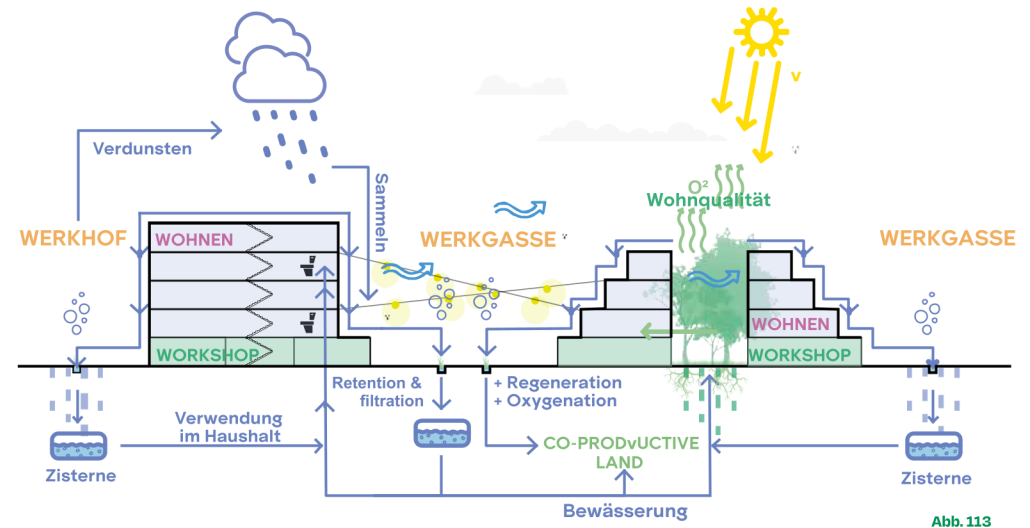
Verdunsten

Sammeln

WERKHOF

WOHNEN

WORKSHOP

WERKGASSE

$O^2$
Wohnqualität

WERKGASSE

WOHNEN

WORKSHOP

Retention & filtration

+ Regeneration
+ Oxygenation

Verwendung im Haushalt

CO-PRODvUCTIVE LAND

Zisterne

Zisterne

Bewässerung

Abb. 113